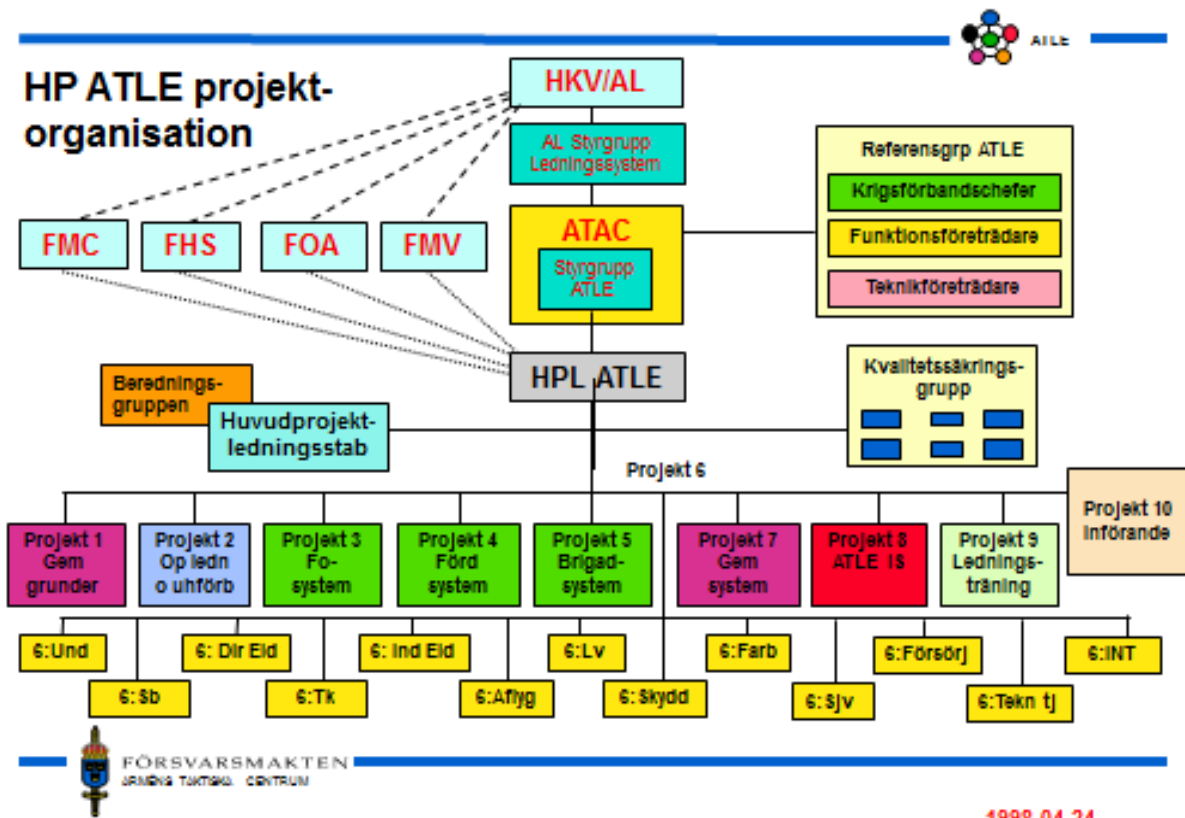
ATLE

HP ATLE projektorganisation

HKV/AL

AL Styrgrupp Ledningssystem

ATAC

Styrgrupp ATLE

Referensgrp ATLE

Krigsförbandschefer

Funktionsföreträdare

Teknikföreträdare

FMC

FHS

FOA

FMV

HPL ATLE

Beredningsgruppen

Huvudprojektledningsstab

Kvalitetssäkringsgrupp

Projekt 6

Projekt 1 Gem grunder

Projekt 2 Op ledn o uhförb

Projekt 3 Fosystem

Projekt 4 Förd system

Projekt 5 Brigadsystem

Projekt 7 Gem system

Projekt 8 ATLE IS

Projekt 9 Ledningsträning

Projekt 10 Införande

6:Und

6:Sb

6: Dir Eld

6:Tk

6: Ind Eld

6:Aflyg

6:Lv

6: Skydd

6:Farb

6:Sjv

6:Försörj

6:Tekn tj

6:INT

FÖRSVARSMAKTEN
ARMÉNS TAKTISKA CENTRUM

1998-04-24